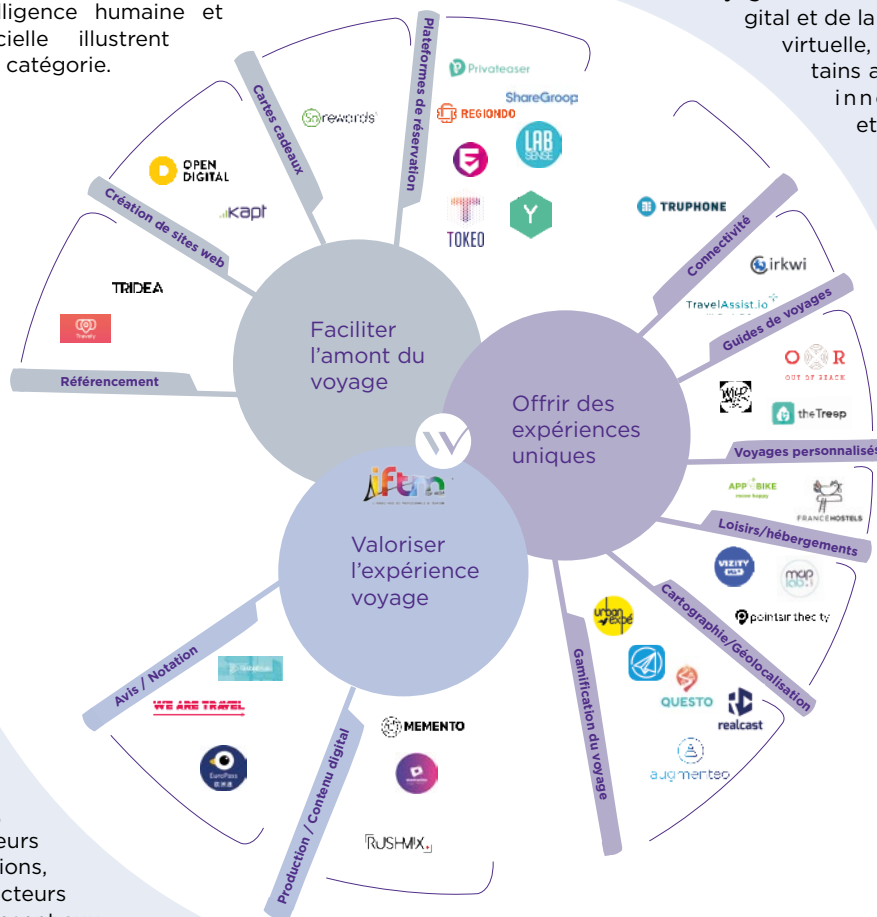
lligence humaine et
cielle illustrent
catégorie.

gital et de la
virtuelle,
tains a
inn
et

Cartes cadeaux
Plateformes de réservation
Privateaser
ShareGroop
REGIONDO
LAB SENSE
TOKEO
Snrewards
OPEN DIGITAL
Création de sites web
kapt
TRIDEA
Travelly
Référencement
Faciliter l'amont du voyage
TRUPHONE
Connectivité
Cirkwi
TravelAssist.io
Guides de voyages
OOR
OUT OF REACH
theTreep
Offrir des expériences uniques
Voyages personnalisés
APP BIKE
FRANCEHOSTELS
Loisirs/hébergements
VIZITY
map
pointsinthecity
Cartographie/Géolocalisation
iftm
Valoriser l'expérience voyage
Avis / Notation
WE ARE TRAVEL
EuroPass
MEMENTO
Production / Contenu digital
RUSHMIX
Gamification du voyage
urban expé
QUESTO
realcast
augmenteo

eurs
ions,
cteurs